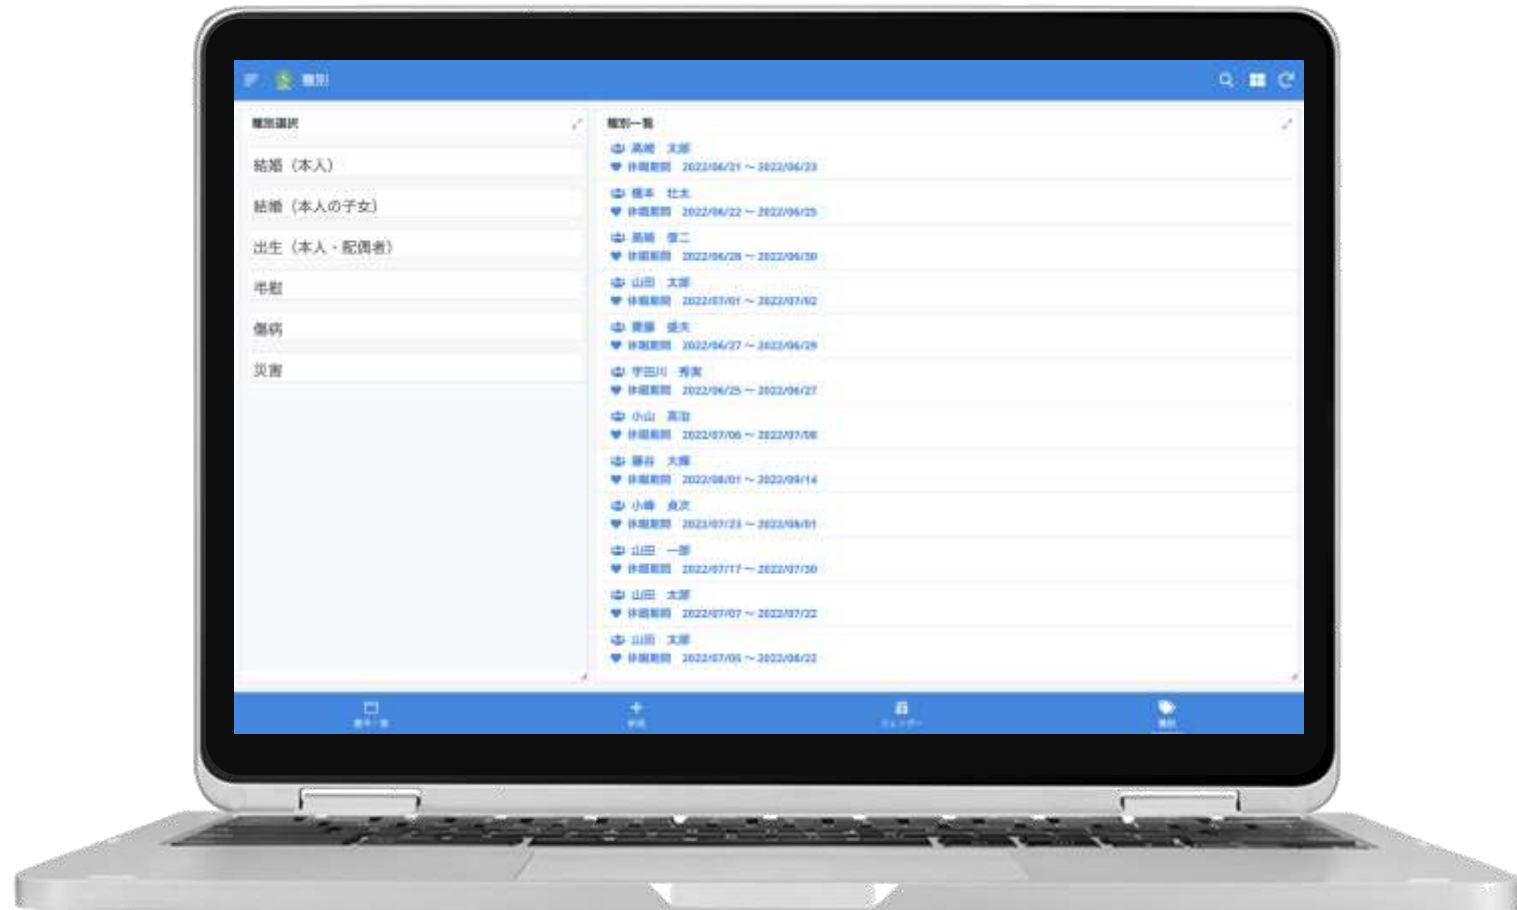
種別

種別選択

結婚（本人）

結婚（本人の子女）

出生（本人・配偶者）

弔慰

傷病

災害

種別一覧

高橋 太郎
休暇期間 2022/06/21 ~ 2022/06/23

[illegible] 壮太
休暇期間 2022/06/22 ~ 2022/06/25

高橋 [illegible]
休暇期間 2022/06/28 ~ 2022/06/30

山田 太郎
休暇期間 2022/07/01 ~ 2022/07/02

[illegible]
休暇期間 2022/06/27 ~ 2022/06/29

宇田川 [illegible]
休暇期間 2022/06/25 ~ 2022/06/27

小山 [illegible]
休暇期間 2022/07/06 ~ 2022/07/08

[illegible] 大輝
休暇期間 2022/08/01 ~ 2022/09/14

小峰 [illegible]
休暇期間 2022/07/23 ~ 2022/08/01

山田 一郎
休暇期間 2022/07/17 ~ 2022/07/30

山田 太郎
休暇期間 2022/07/07 ~ 2022/07/22

山田 太郎
休暇期間 2022/07/05 ~ 2022/08/22

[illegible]
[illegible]
カレンダー
種別